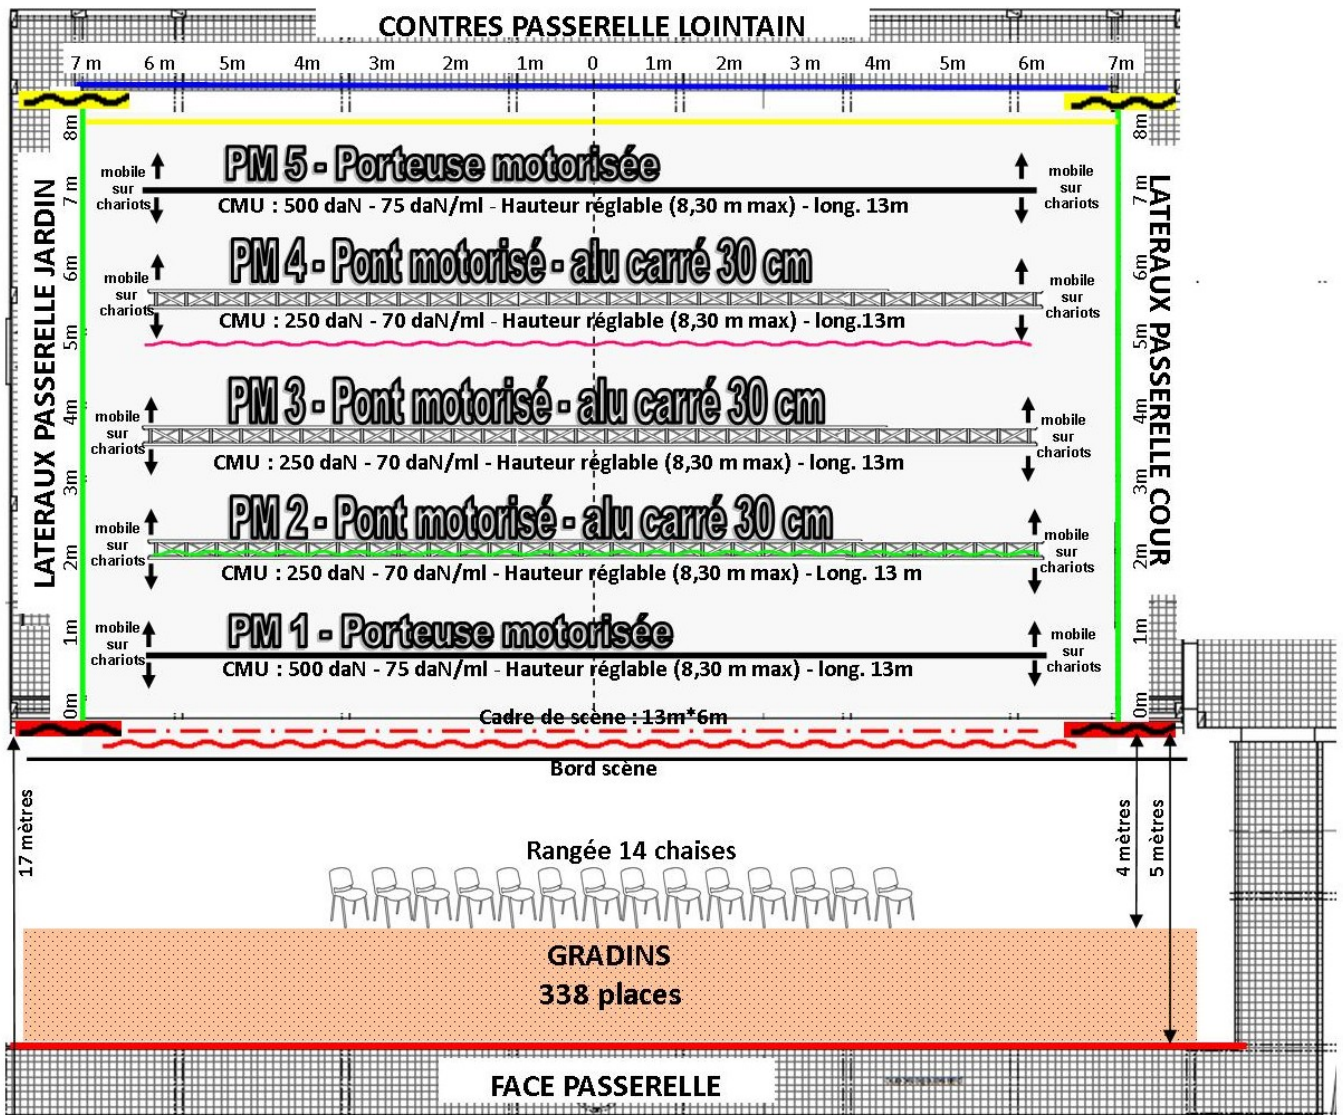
CONTRES PASSERELLE LOINTAIN

7 m 6 m 5m 4m 3m 2m 1m 0 1m 2m 3 m 4m 5m 6m 7m

LATERAUX PASSERELLE JARDIN

8m 7 m 6m 5m 4m 3m 2m 1m 0m

LATERAUX PASSERELLE COUR

8m 7m 6m 5m 4m 3m 2m 1m 0m

mobile sur chariots

PM 5 - Porteuse motorisée

mobile sur chariots

CMU : 500 daN - 75 daN/ml - Hauteur réglable (8,30 m max) - long. 13m

mobile sur chariots

PM 4 - Pont motorisé - alu carré 30 cm

mobile sur chariots

CMU : 250 daN - 70 daN/ml - Hauteur réglable (8,30 m max) - long.13m

mobile sur chariots

PM 3 - Pont motorisé - alu carré 30 cm

mobile sur chariots

CMU : 250 daN - 70 daN/ml - Hauteur réglable (8,30 m max) - long. 13m

mobile sur chariots

PM 2 - Pont motorisé - alu carré 30 cm

mobile sur chariots

CMU : 250 daN - 70 daN/ml - Hauteur réglable (8,30 m max) - Long. 13 m

mobile sur chariots

PM 1 - Porteuse motorisée

mobile sur chariots

CMU : 500 daN - 75 daN/ml - Hauteur réglable (8,30 m max) - long. 13m

Cadre de scène : 13m*6m

Bord scène

17 mètres

4 mètres

5 mètres

Rangée 14 chaises

GRADINS
338 places

FACE PASSERELLE